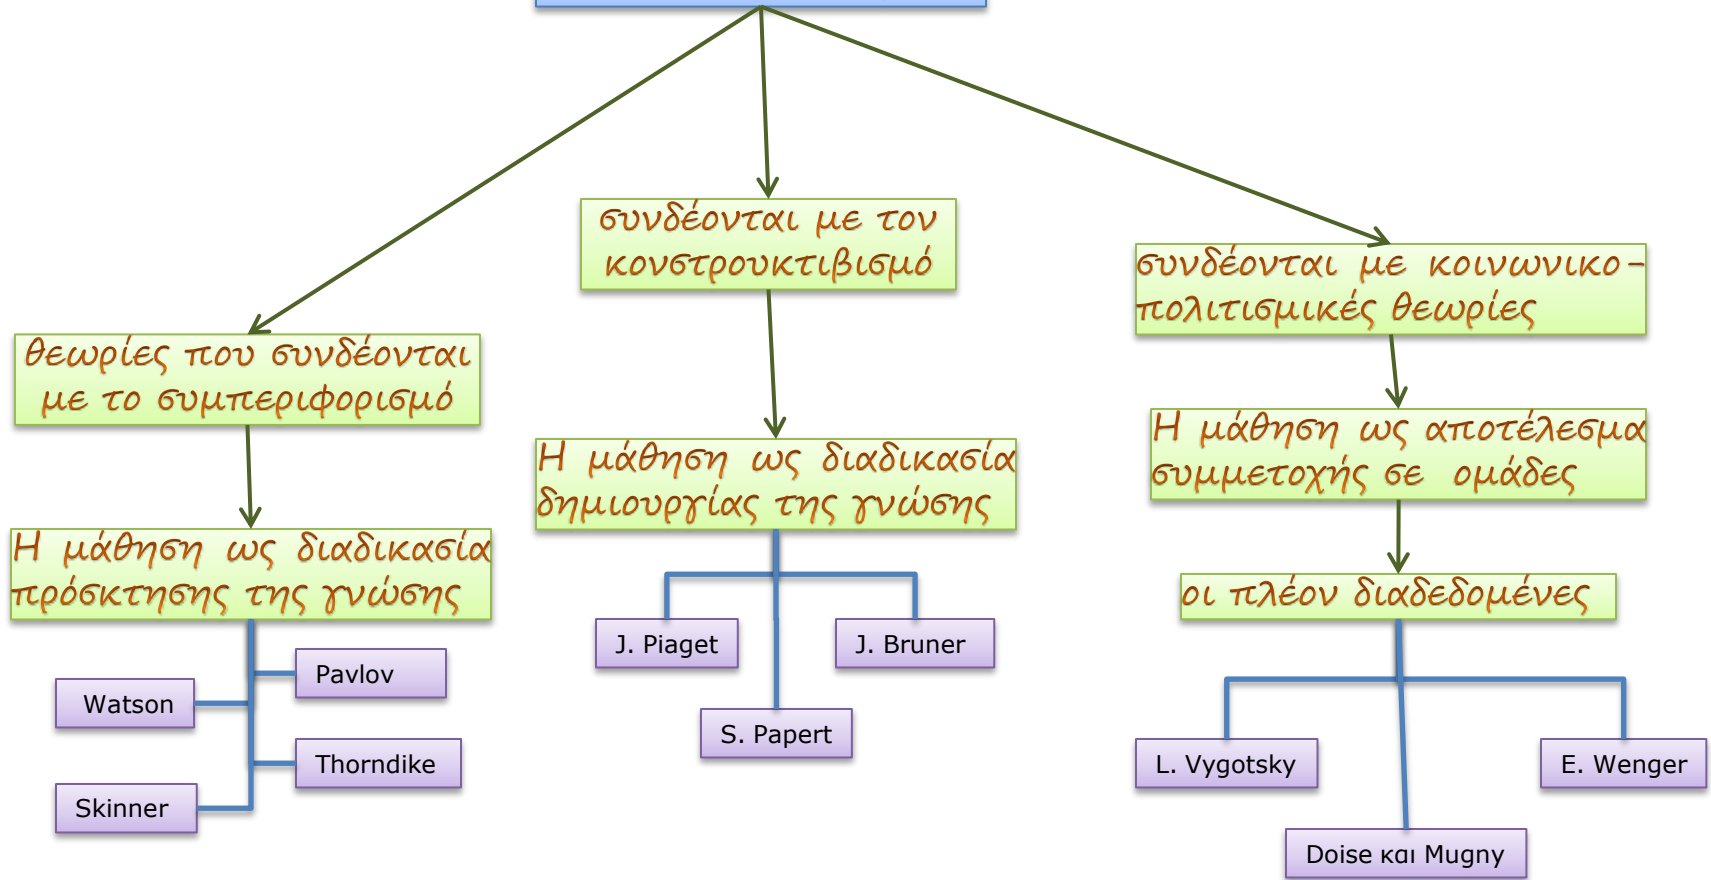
θεωρίες που συνδέονται με το συμπεριφορισμό

Η μάθηση ως διαδικασία πρόσκτησης της γνώσης

Pavlov

Watson

Thorndike

Skinner

συνδέονται με τον κονστρουκτιβισμό

Η μάθηση ως διαδικασία δημιουργίας της γνώσης

J. Piaget

J. Bruner

S. Papert

συνδέονται με κοινωνικο-πολιτισμικές θεωρίες

Η μάθηση ως αποτέλεσμα συμμετοχής σε ομάδες

οι πλέον διαδεδομένες

L. Vygotsky

E. Wenger

Doise και Mugny